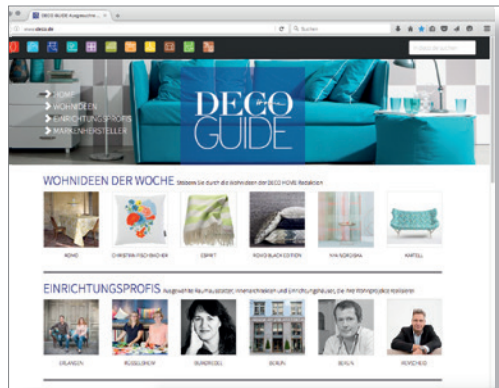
DECO GUIDE Ausgewählte...

www.deco.de

Suchen

HOME
WOHNIDEEN
EINRICHTUNGSPROFIS
MARKENHERSTELLER

DECO GUIDE

WOHNIDEEN DER WOCHE Stöbern Sie durch die Wohnideen der DECO HOME Redaktion

ROMO
CHRISTINA FISCHBACHER
ESPRIT
ROMO BLACK EDITION
IVA NORDISKA
KARTELL

EINRICHTUNGSPROFIS Ausgewählte Raumausstatter, Innenarchitekten und Einrichtungshäuser, die Ihre Wohnprojekte realisieren

ERLANGEN
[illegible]
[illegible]
BERLIN
BERLIN
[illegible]